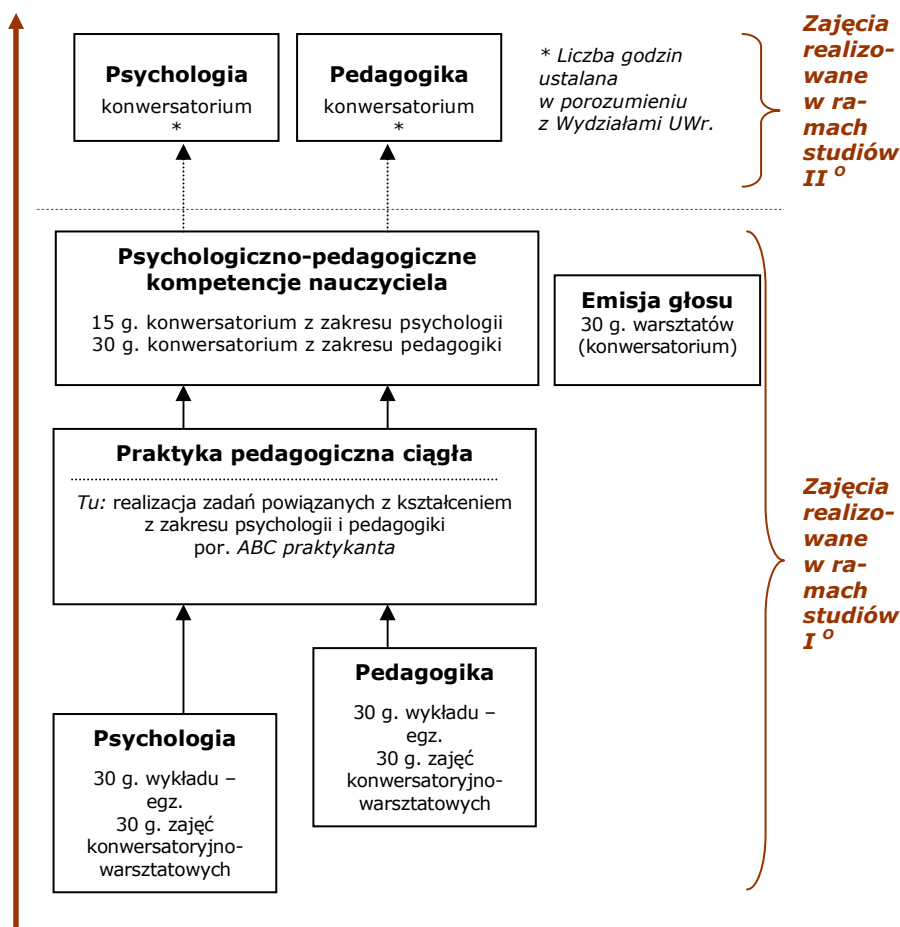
**Psychologia**
konwersatorium
*

**Pedagogika**
konwersatorium
*

* Liczba godzin ustalana w porozumieniu z Wydziałami UWr.

Zajęcia realizowane w ramach studiów II $^{o}$

**Psychologiczno-pedagogiczne kompetencje nauczyciela**
15 g. konwersatorium z zakresu psychologii
30 g. konwersatorium z zakresu pedagogiki

**Emisja głosu**
30 g. warsztatów (konwersatorium)

**Praktyka pedagogiczna ciągła**
Tu: realizacja zadań powiązanych z kształceniem z zakresu psychologii i pedagogiki por. ABC praktykanta

Zajęcia realizowane w ramach studiów I $^{o}$

**Pedagogika**
30 g. wykładu – egz.
30 g. zajęć konwersatoryjno-warsztatowych

**Psychologia**
30 g. wykładu – egz.
30 g. zajęć konwersatoryjno-warsztatowych